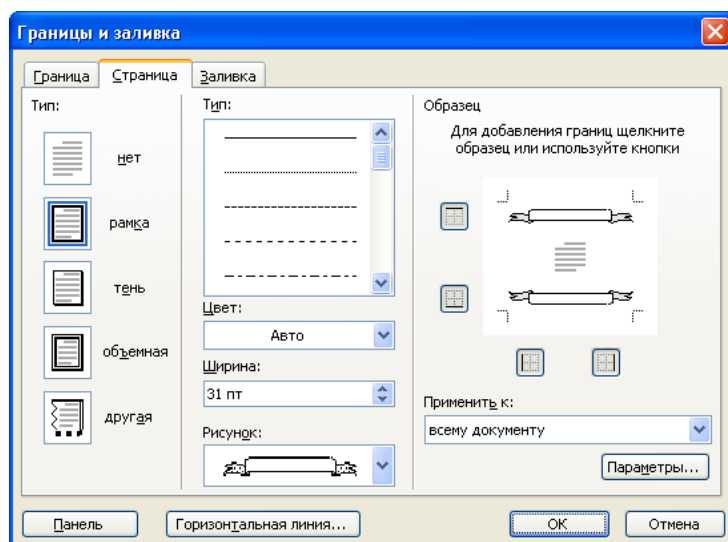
Границы и заливка

Граница | Страница | Заливка

Тип:

нет

рамка

тень

объемная

другая

Тип:

Цвет:

Авто

Ширина:

31 пт

Рисунок:

Образец

Для добавления границ щелкните образец или используйте кнопки

Применить к:

всему документу

Параметры...

Панель

Горизонтальная линия...

ОК

Отмена